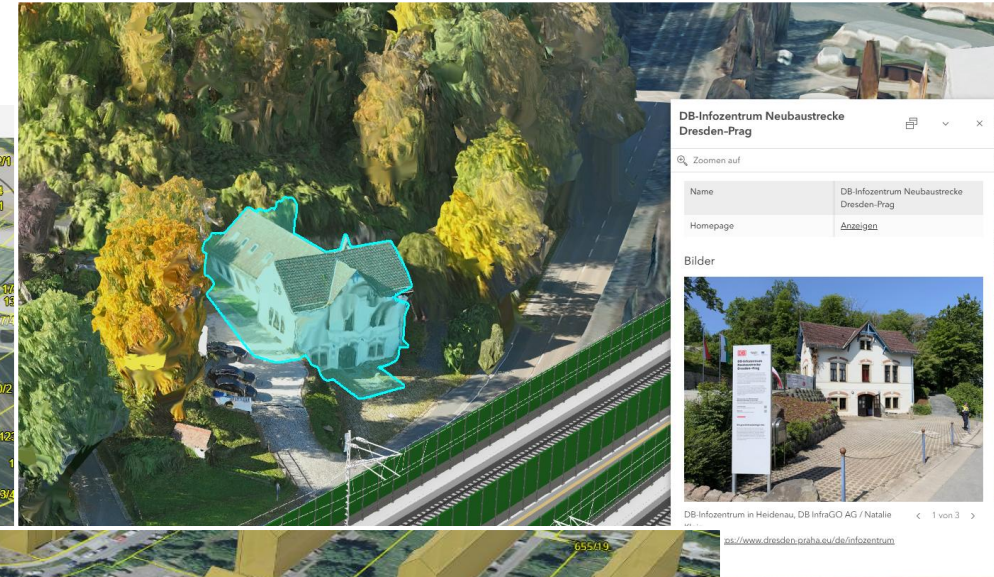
DB-Infozentrum Neubaustrecke Dresden-Prag

Zoomen auf

| Name | DB-Infozentrum Neubaustrecke Dresden-Prag |
|---|---|
| Homepage | Anzeigen |

Bilder

DB-Infozentrum in Heidenau, DB InfraGO AG / Natalie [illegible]

1 von 3

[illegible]s://www.dresden-praha.eu/de/infozentrum

655/19